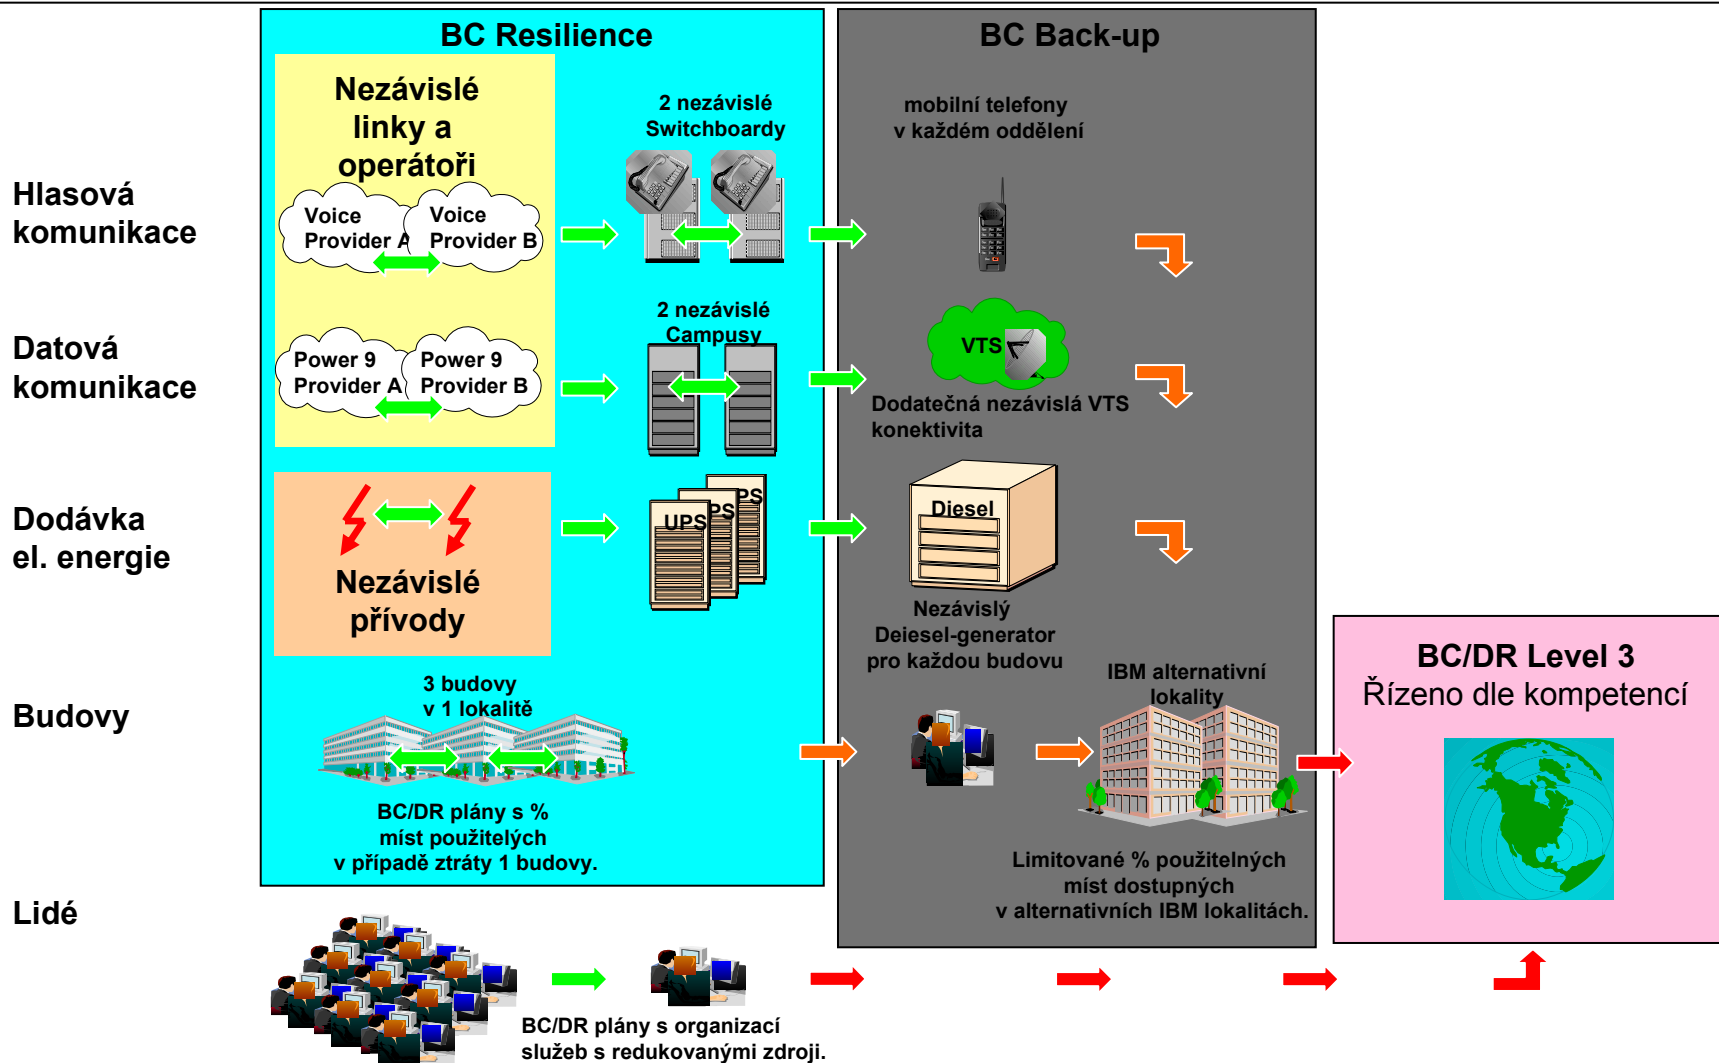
BC Resilience

BC Back-up

Nezávislé linky a operátoři

2 nezávislé Switchboardy

mobilní telefony v každém oddělení

Hlasová komunikace

Voice Provider A

Voice Provider B

2 nezávislé Campusy

Datová komunikace

Power 9 Provider A

Power 9 Provider B

VTS

Dodatečná nezávislá VTS konektivita

Dodávka el. energie

UPS

UPS

UPS

Diesel

Nezávislé přívody

Nezávislý Deiesel-generator pro každou budovu

IBM alternativní lokality

BC/DR Level 3
Řízeno dle kompetencí

3 budovy v 1 lokalitě

Budovy

BC/DR plány s % míst použitelých v případě ztráty 1 budovy.

Limitované % použitelných míst dostupných v alternativních IBM lokalitách.

Lidé

BC/DR plány s organizací služeb s redukovanými zdroji.